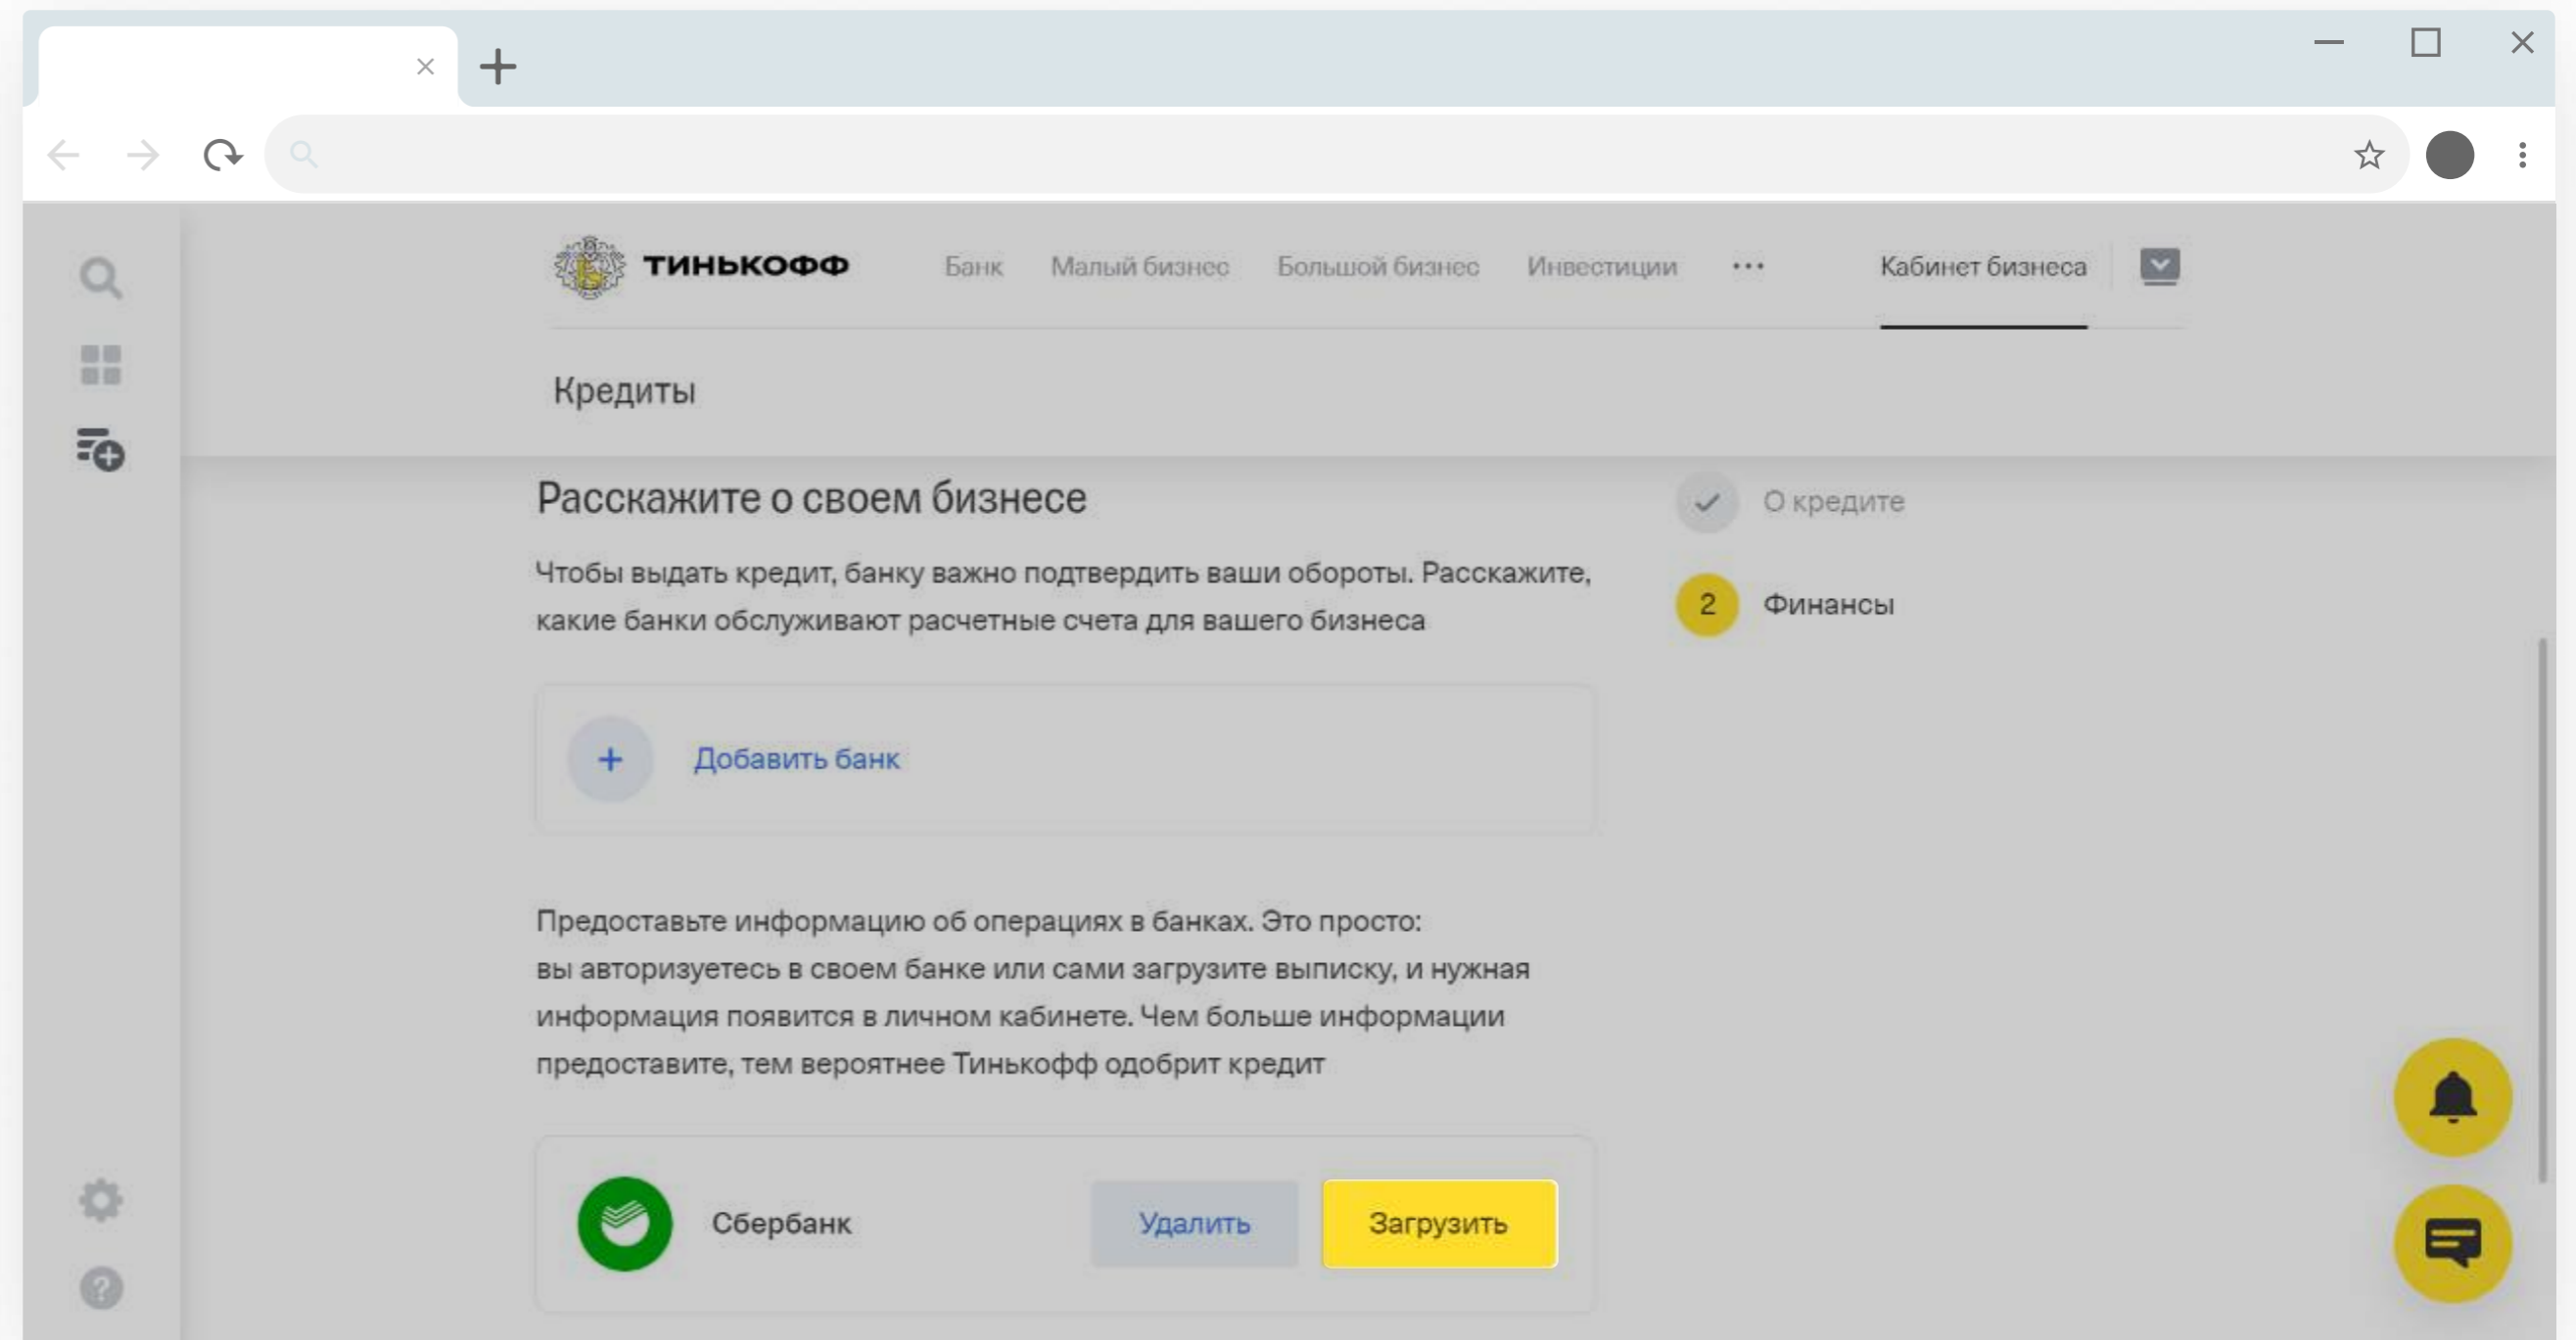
ТИНЬКОФФ

Банк Малый бизнес Большой бизнес Инвестиции ··· Кабинет бизнеса

Кредиты

Расскажите о своем бизнесе

Чтобы выдать кредит, банку важно подтвердить ваши обороты. Расскажите, какие банки обслуживают расчетные счета для вашего бизнеса

+ Добавить банк

Предоставьте информацию об операциях в банках. Это просто: вы авторизуетесь в своем банке или сами загрузите выписку, и нужная информация появится в личном кабинете. Чем больше информации предоставите, тем вероятнее Тинькофф одобрит кредит

Сбербанк Удалить Загрузить

О кредите

2 Финансы